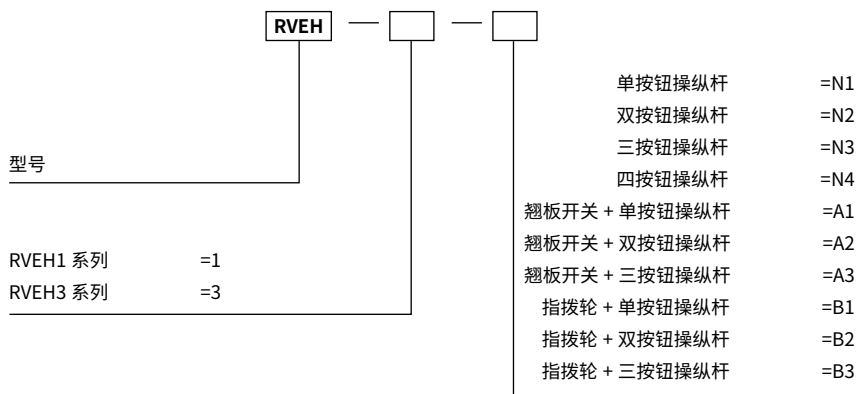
RVEH — — 

型号

RVEH1 系列 =1
RVEH3 系列 =3

单按钮操纵杆 =N1
双按钮操纵杆 =N2
三按钮操纵杆 =N3
四按钮操纵杆 =N4
翘板开关 + 单按钮操纵杆 =A1
翘板开关 + 双按钮操纵杆 =A2
翘板开关 + 三按钮操纵杆 =A3
指拨轮 + 单按钮操纵杆 =B1
指拨轮 + 双按钮操纵杆 =B2
指拨轮 + 三按钮操纵杆 =B3